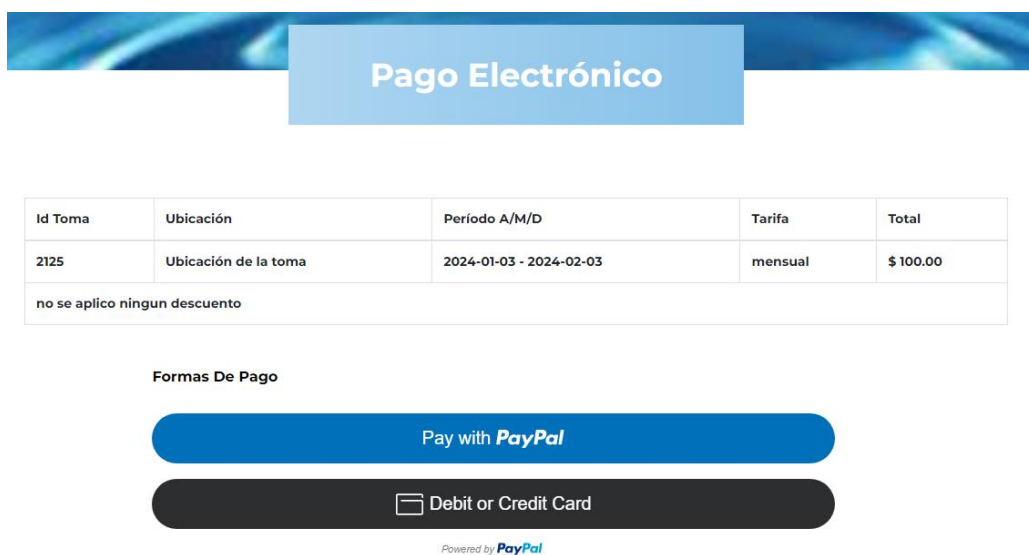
Pago Electrónico

| Id Toma | Ubicación | Período A/M/D | Tarifa | Total |
|---|---|---|---|---|
| 2125 | Ubicación de la toma | 2024-01-03 - 2024-02-03 | mensual | $ 100.00 |
| no se aplico ningun descuento | | | | |

Formas De Pago

Pay with PayPal

Debit or Credit Card

Powered by PayPal